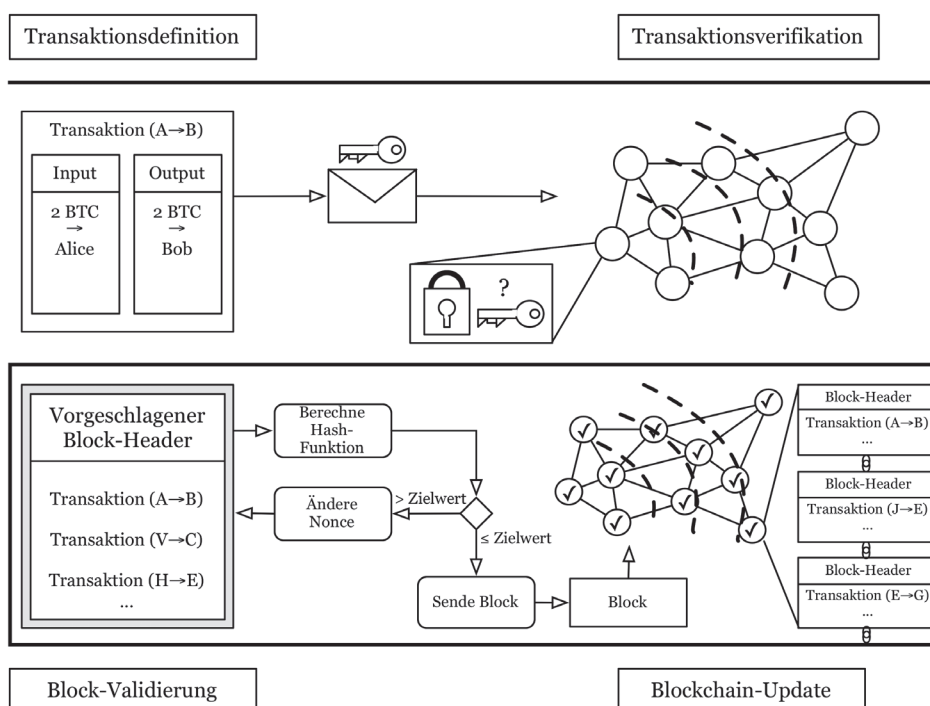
Transaktionsdefinition

Transaktionsverifikation

Transaktion (A→B)

Input

2 BTC
→
Alice

Output

2 BTC
→
Bob

?

Vorgeschlagener Block-Header

Transaktion (A→B)

Transaktion (V→C)

Transaktion (H→E)

...

Berechne Hash-Funktion

Ändere Nonce

> Zielwert

≤ Zielwert

Sende Block

Block

Block-Header

Transaktion (A→B)

...

Block-Header

Transaktion (J→E)

...

Block-Header

Transaktion (E→G)

...

Block-Validierung

Blockchain-Update